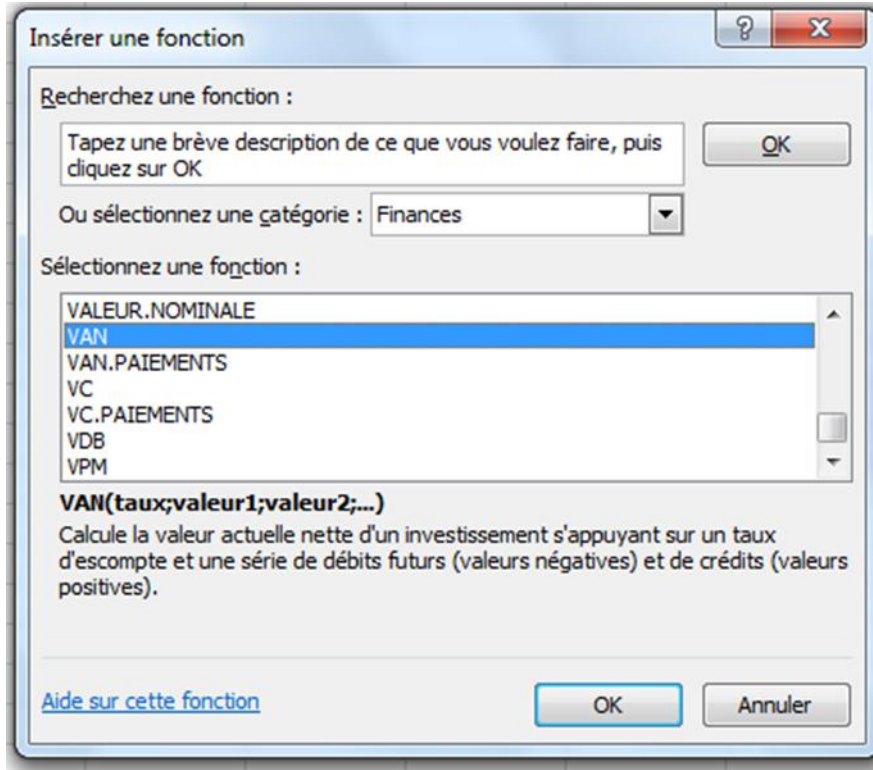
Insérer une fonction

?

X

Recherchez une fonction :

Tapez une brève description de ce que vous voulez faire, puis cliquez sur OK

OK

Ou sélectionnez une catégorie : Finances

Sélectionnez une fonction :

VALEUR.NOMINALE
VAN
VAN.PAIEMENTS
VC
VC.PAIEMENTS
VDB
VPM

VAN(taux;valeur1;valeur2;...)

Calcule la valeur actuelle nette d'un investissement s'appuyant sur un taux d'escompte et une série de débits futurs (valeurs négatives) et de crédits (valeurs positives).

Aide sur cette fonction

OK

Annuler